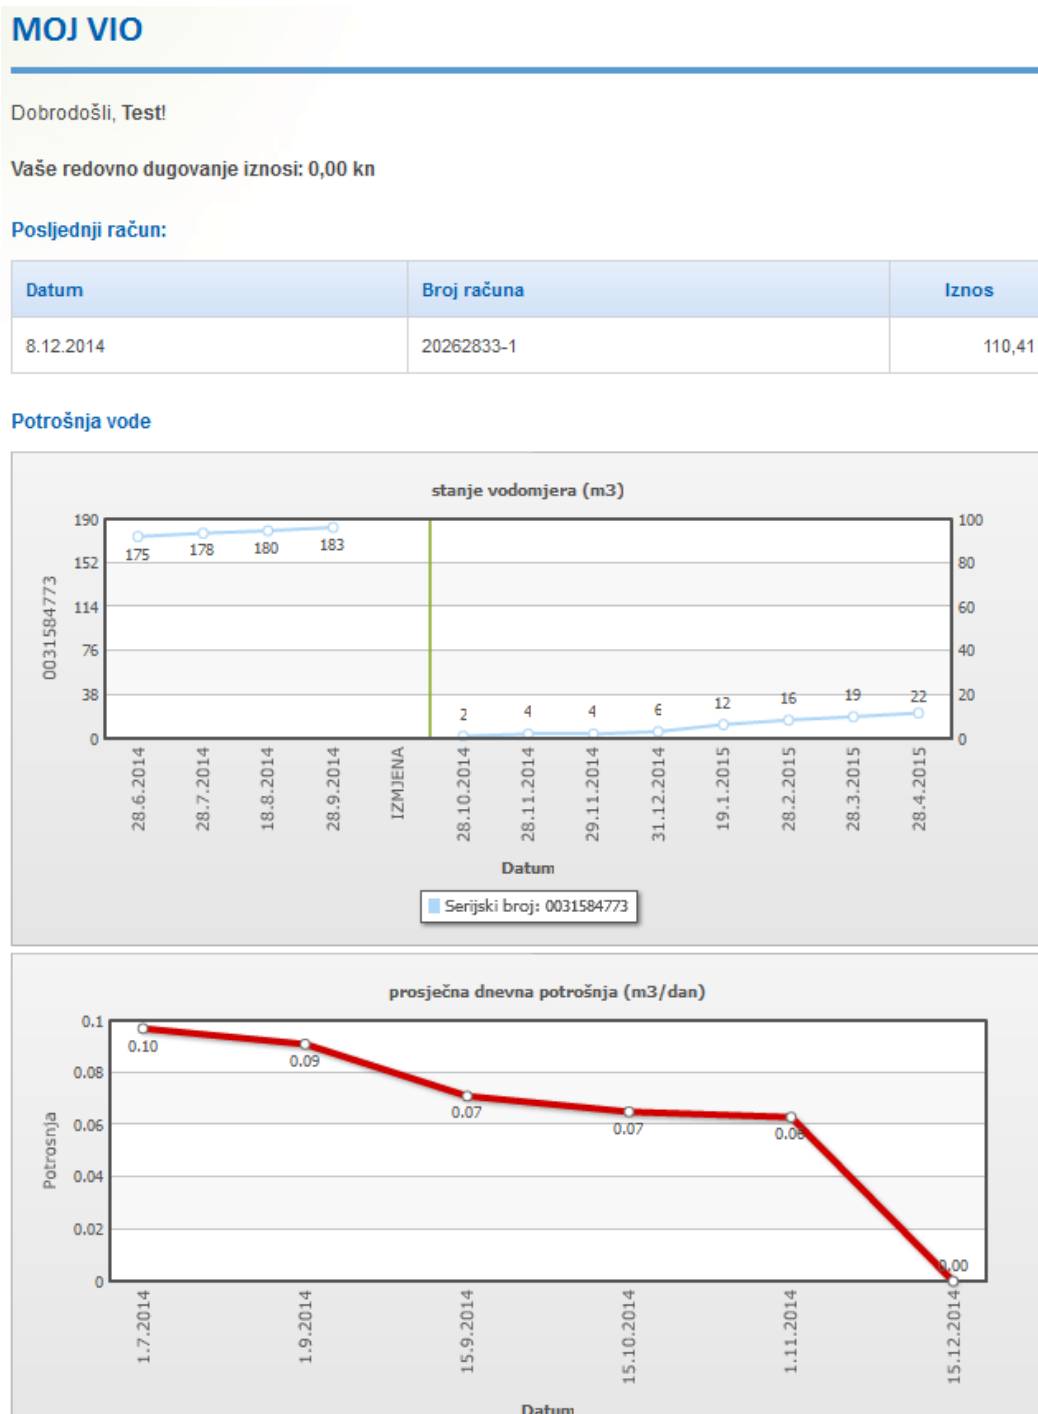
MOJ VIO

Dobrodošli, Test!

Vaše redovno dugovanje iznosi: 0,00 kn

Posljednji račun:

| Datum | Broj računa | Iznos |
|---|---|---|
| 8.12.2014 | 20262833-1 | 110,41 |

Potrošnja vode

stanje vodomjera (m3)

0031584773

190
152
114
76
38
0

100
80
60
40
20
0

175 178 180 183
2 4 4 6 12 16 19 22

28.6.2014
28.7.2014
18.8.2014
28.9.2014
IZMJENA
28.10.2014
28.11.2014
29.11.2014
31.12.2014
19.1.2015
28.2.2015
28.3.2015
28.4.2015

Datum

Serijski broj: 0031584773

prosječna dnevna potrošnja (m3/dan)

Potrosnja

0.1
0.08
0.06
0.04
0.02
0

0.10
0.09
0.07
0.07
0.06
0.00

1.7.2014
1.9.2014
15.9.2014
15.10.2014
1.11.2014
15.12.2014

Datum